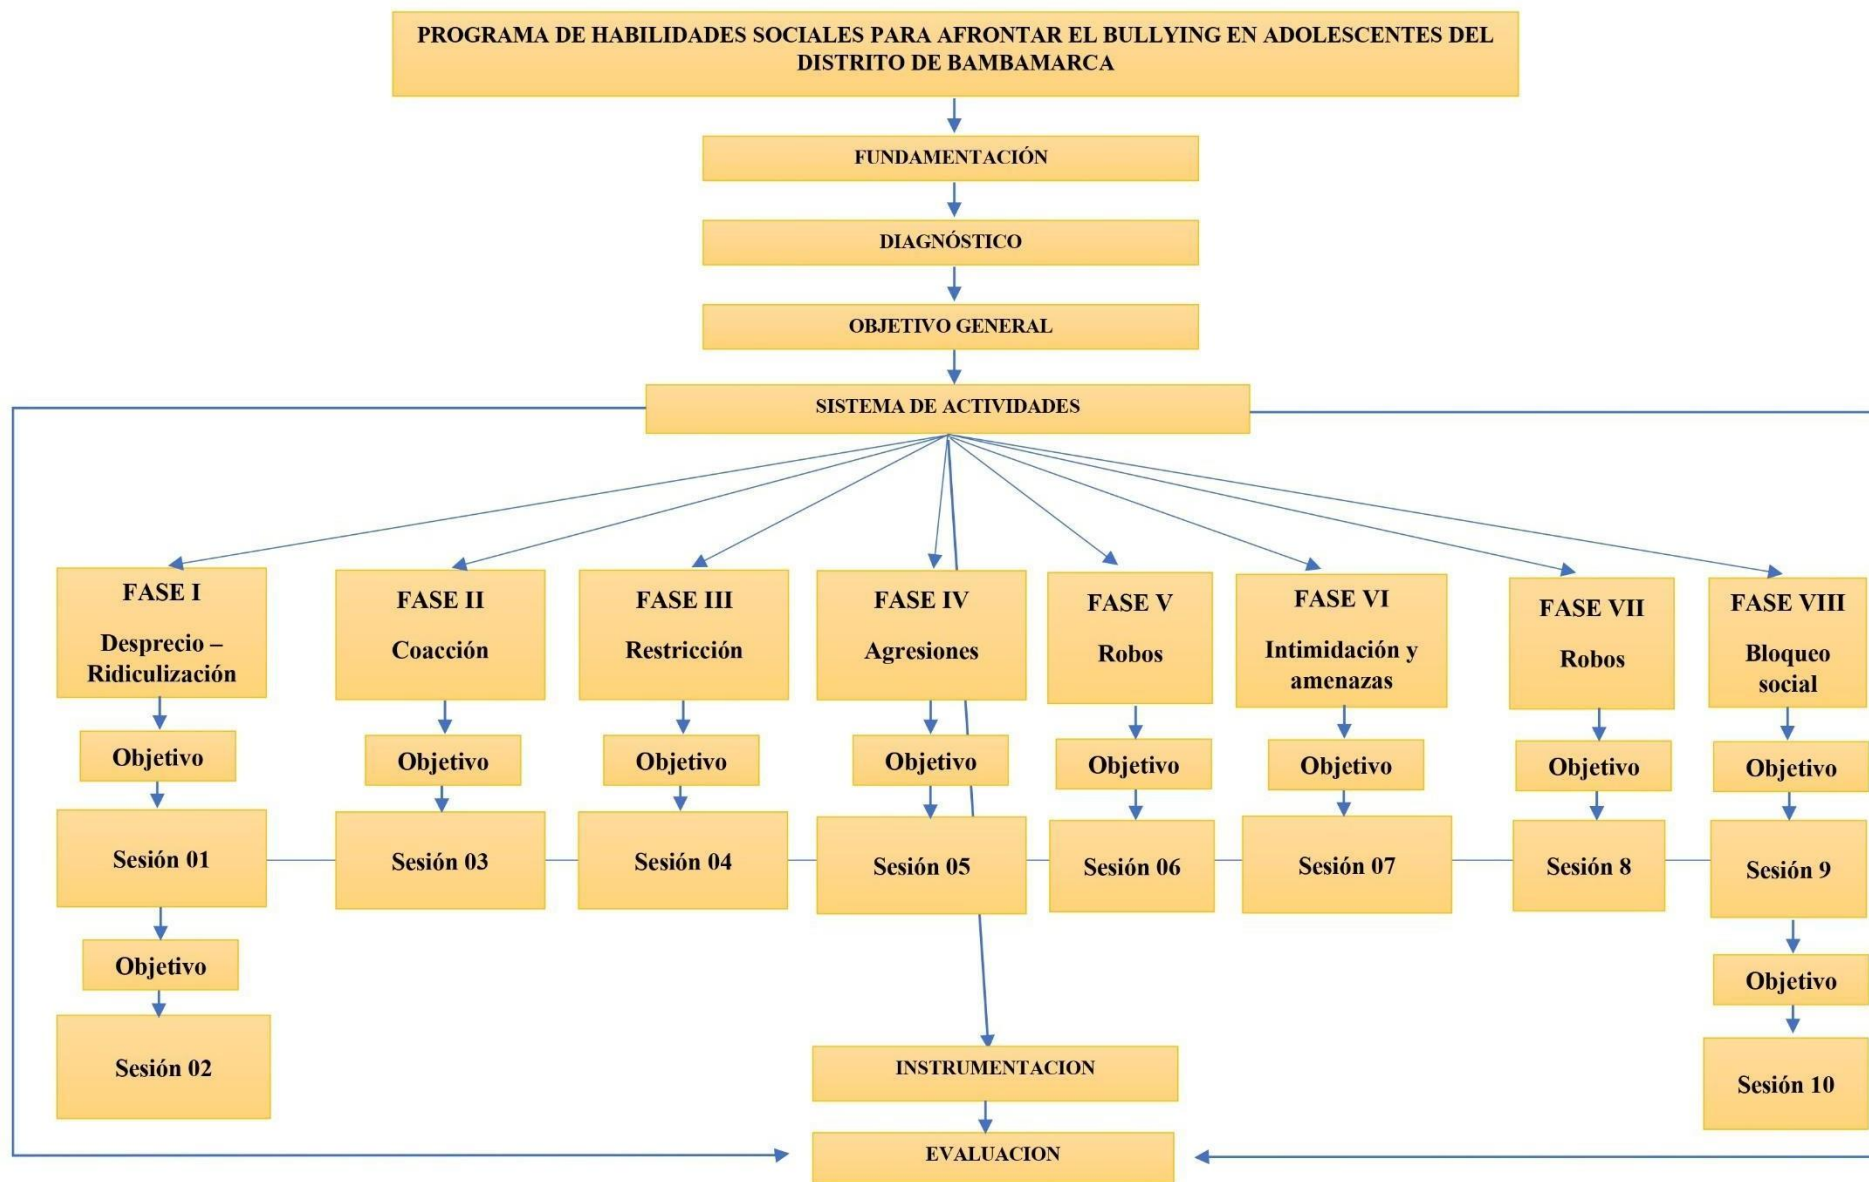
PROGRAMA DE HABILIDADES SOCIALES PARA AFRONTAR EL BULLYING EN ADOLESCENTES DEL DISTRITO DE BAMBAMARCA

FUNDAMENTACIÓN

DIAGNÓSTICO

OBJETIVO GENERAL

SISTEMA DE ACTIVIDADES

FASE I
Desprecio – Ridiculización
Objetivo
Sesión 01
Objetivo
Sesión 02

FASE II
Coacción
Objetivo
Sesión 03

FASE III
Restricción
Objetivo
Sesión 04

FASE IV
Agresiones
Objetivo
Sesión 05

FASE V
Robos
Objetivo
Sesión 06

FASE VI
Intimidación y amenazas
Objetivo
Sesión 07

FASE VII
Robos
Objetivo
Sesión 8

FASE VIII
Bloqueo social
Objetivo
Sesión 9
Objetivo
Sesión 10

INSTRUMENTACION

EVALUACION